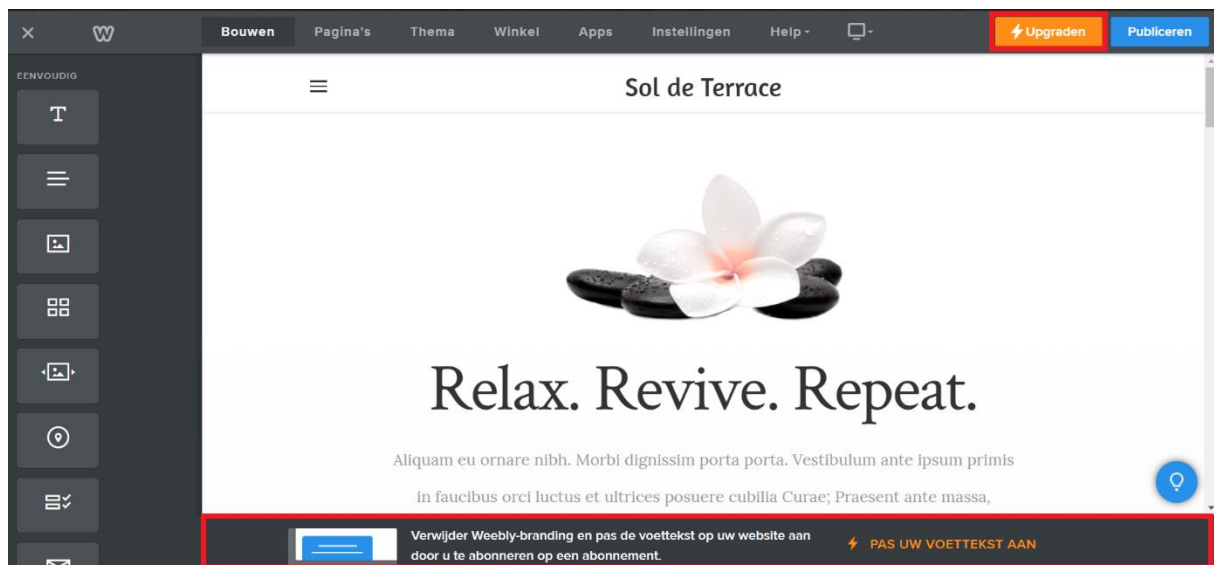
Bouwen Pagina's Thema Winkel Apps Instellingen Help

Upgraden Publiceren

EENVOUDIG

T

Sol de Terrace

Relax. Revive. Repeat.

Aliquam eu ornare nibh. Morbi dignissim porta porta. Vestibulum ante ipsum primis in faucibus orci luctus et ultrices posuere cubilia Curae; Praesent ante massa,

Verwijder Weebly-branding en pas de voettekst op uw website aan door u te abonneren op een abonnement.

PAS UW VOETTEKST AAN